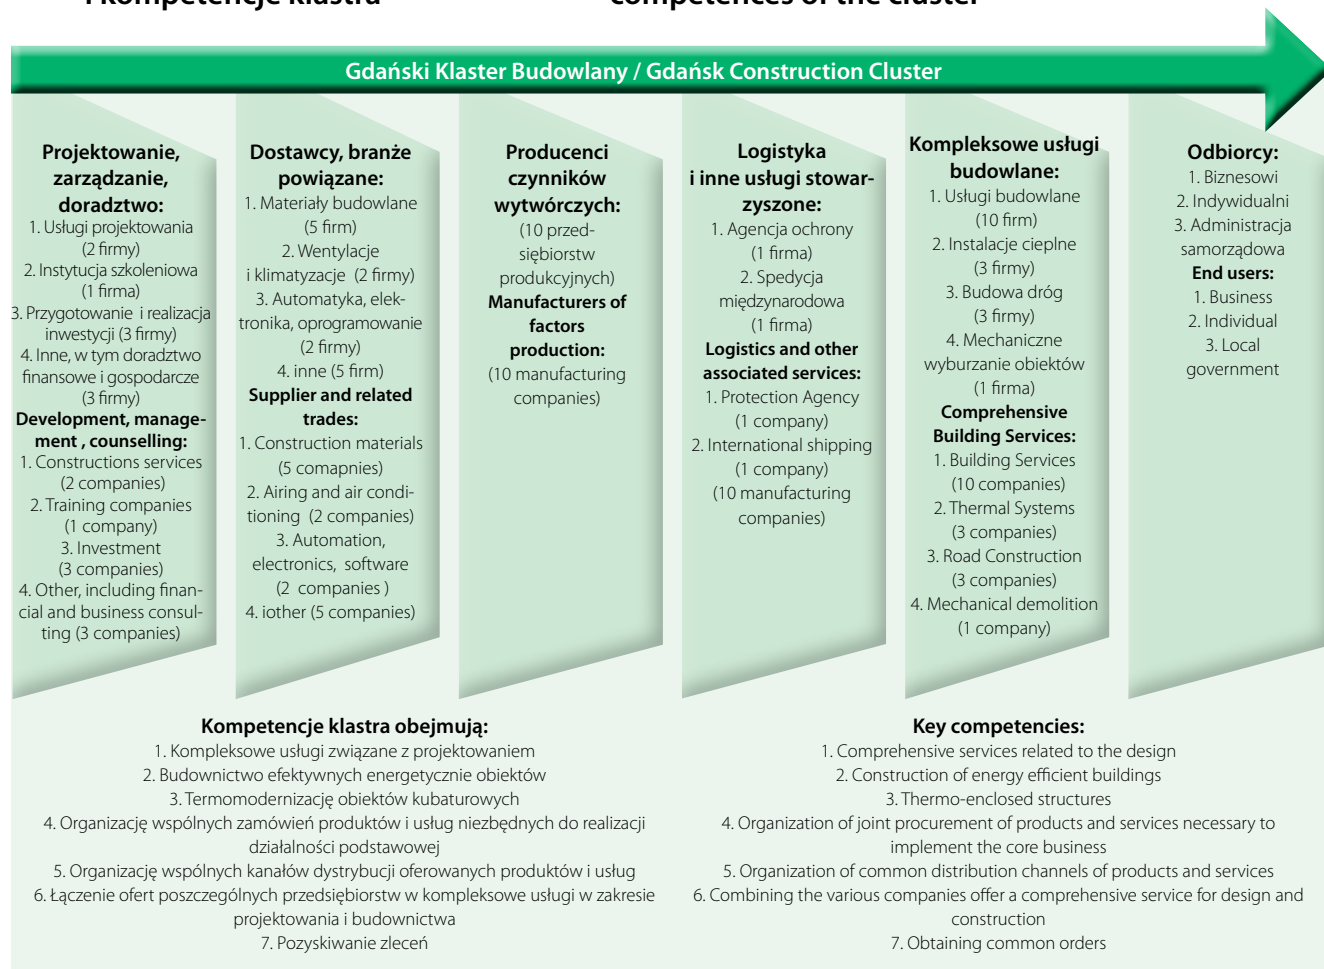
Gdański Klaster Budowlany / Gdańsk Construction Cluster

Projektowanie, zarządzanie, doradztwo:
1. Usługi projektowania (2 firmy)
2. Instytucja szkoleniowa (1 firma)
3. Przygotowanie i realizacja inwestycji (3 firmy)
4. Inne, w tym doradztwo finansowe i gospodarcze (3 firmy)
Development, management , counselling:
1. Constructions services (2 companies)
2. Training companies (1 company)
3. Investment (3 companies)
4. Other, including financial and business consulting (3 companies)

Dostawcy, branże powiązane:
1. Materiały budowlane (5 firm)
2. Wentylacje i klimatyzacje (2 firmy)
3. Automatyka, elektronika, oprogramowanie (2 firmy)
4. inne (5 firm)
Supplier and related trades:
1. Construction materials (5 comapnies)
2. Airing and air conditioning (2 companies)
3. Automation, electronics, software (2 companies )
4. iother (5 companies)

Producenci czynników wytwórczych:
(10 przedsiębiorstw produkcyjnych)
Manufacturers of factors production:
(10 manufacturing companies)

Logistyka i inne usługi stowarzyszone:
1. Agencja ochrony (1 firma)
2. Spedycja międzynarodowa (1 firma)
Logistics and other associated services:
1. Protection Agency (1 company)
2. International shipping (1 company)
(10 manufacturing companies)

Kompleksowe usługi budowlane:
1. Usługi budowlane (10 firm)
2. Instalacje cieplne (3 firmy)
3. Budowa dróg (3 firmy)
4. Mechaniczne wyburzanie obiektów (1 firma)
Comprehensive Building Services:
1. Building Services (10 companies)
2. Thermal Systems (3 companies)
3. Road Construction (3 companies)
4. Mechanical demolition (1 company)

Odbiorcy:
1. Biznesowi
2. Indywidualni
3. Administracja samorządowa
End users:
1. Business
2. Individual
3. Local government

Kompetencje klastra obejmują:
1. Kompleksowe usługi związane z projektowaniem
2. Budownictwo efektywnych energetycznie obiektów
3. Termomodernizację obiektów kubaturowych
4. Organizację wspólnych zamówień produktów i usług niezbędnych do realizacji działalności podstawowej
5. Organizację wspólnych kanałów dystrybucji oferowanych produktów i usług
6. Łączenie ofert poszczególnych przedsiębiorstw w kompleksowe usługi w zakresie projektowania i budownictwa
7. Pozyskiwanie zleceń

Key competencies:
1. Comprehensive services related to the design
2. Construction of energy efficient buildings
3. Thermo-enclosed structures
4. Organization of joint procurement of products and services necessary to implement the core business
5. Organization of common distribution channels of products and services
6. Combining the various companies offer a comprehensive service for design and construction
7. Obtaining common orders